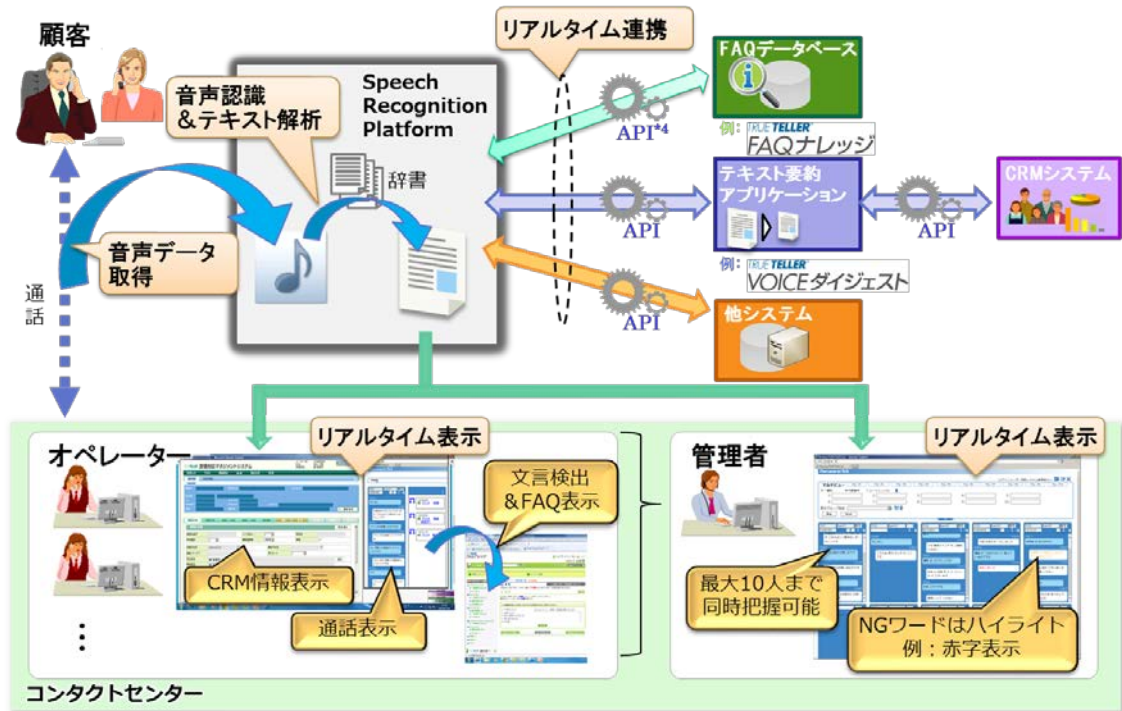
顧客

音声認識
&テキスト解析

Speech Recognition Platform

辞書

リアルタイム連携

FAQデータベース

API$^{*4}$

例：TRUE TELLER FAQナレッジ

テキスト要約アプリケーション

API

API

CRMシステム

例：TRUE TELLER VOICEダイジェスト

音声データ取得

通話

API

他システム

オペレーター

リアルタイム表示

文言検出
&FAQ表示

CRM情報表示

通話表示

⋮

管理者

リアルタイム表示

最大10人まで同時把握可能

NGワードはハイライト
例：赤字表示

コンタクトセンター